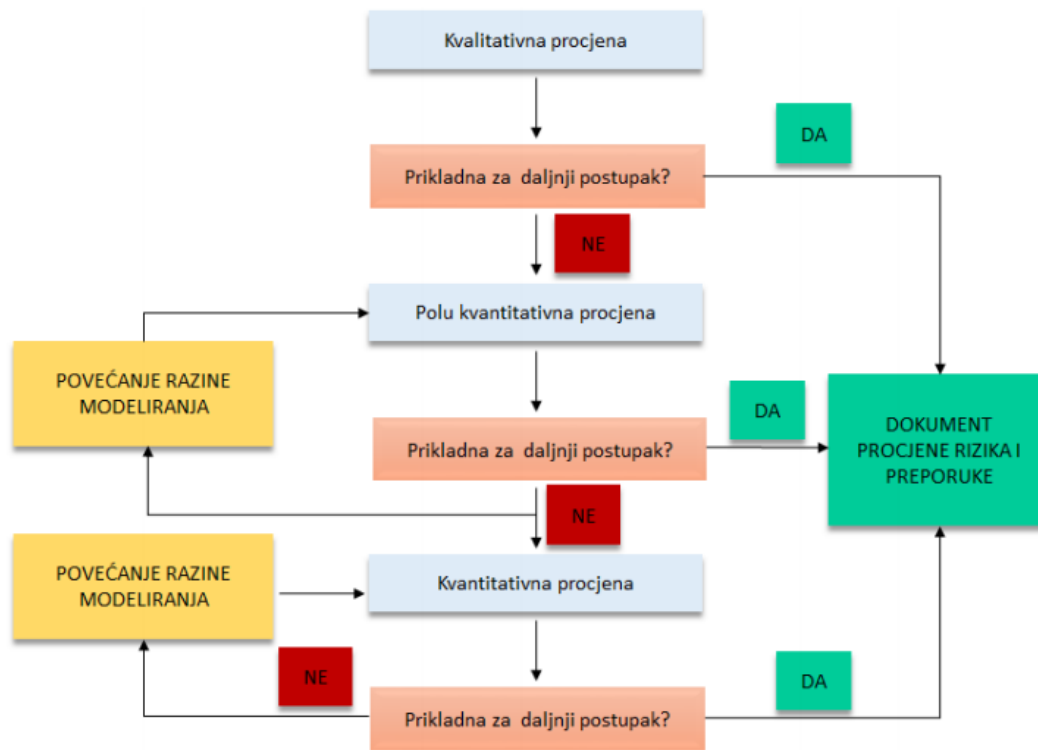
Kvalitativna procjena

DA

Prikladna za daljnji postupak?

NE

Polu kvantitativna procjena

POVEĆANJE RAZINE MODELIRANJA

DA

Prikladna za daljnji postupak?

DOKUMENT PROCJENE RIZIKA I PREPORUKE

NE

POVEĆANJE RAZINE MODELIRANJA

Kvantitativna procjena

NE

DA

Prikladna za daljnji postupak?